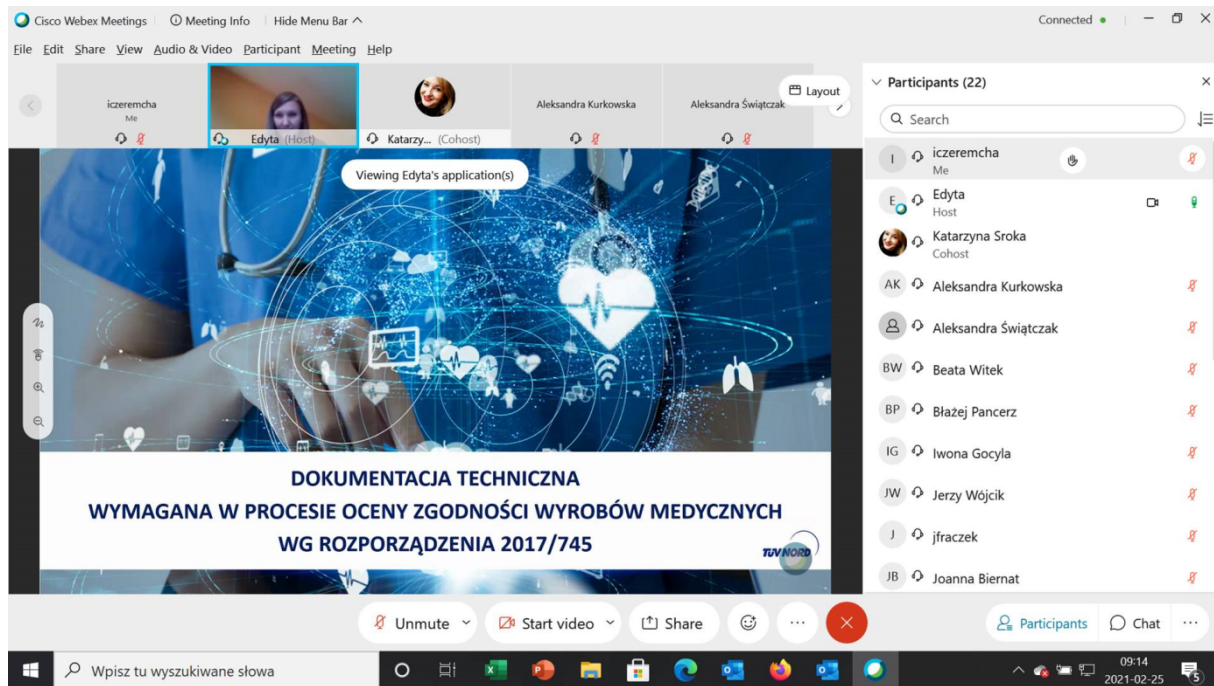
Cisco Webex Meetings | Meeting Info | Hide Menu Bar ^

Connected •

File Edit Share View Audio & Video Participant Meeting Help

iczeremcha
Me

Edyta (Host)

Katarzy... (Cohost)

Aleksandra Kurkowska

Aleksandra Świątczak

Layout

Viewing Edyta's application(s)

DOKUMENTACJA TECHNICZNA
WYMAGANA W PROCESIE OCENY ZGODNOŚCI WYROBÓW MEDYCZNYCH
WG ROZPORZĄDZENIA 2017/745

TÜV NORD

Participants (22)

Search

I iczeremcha
Me

E Edyta
Host

Katarzyna Sroka
Cohost

AK Aleksandra Kurkowska

Aleksandra Świątczak

BW Beata Witek

BP Błażej Pancerz

IG Iwona Gocyla

JW Jerzy Wójcik

J jfraczek

JB Joanna Biernat

Unmute

Start video

Share

...

Participants

Chat

...

Wpisz tu wyszukiwane słowa

09:14
2021-02-25

5